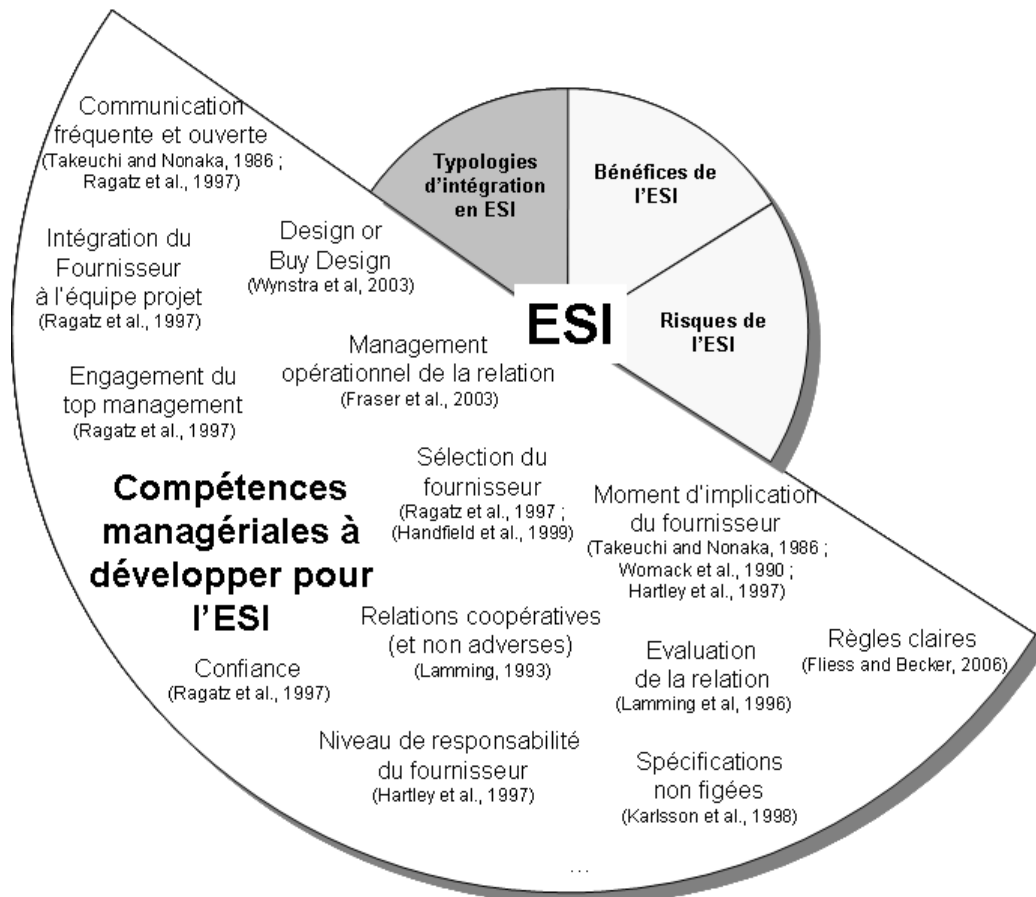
Typologies d'intégration en ESI

Bénéfices de l'ESI

Risques de l'ESI

ESI

Communication fréquente et ouverte
(Takeuchi and Nonaka, 1986 ; Ragatz et al., 1997)

Intégration du Fournisseur à l'équipe projet
(Ragatz et al., 1997)

Design or Buy Design
(Wynstra et al, 2003)

Management opérationnel de la relation
(Fraser et al., 2003)

Engagement du top management
(Ragatz et al., 1997)

Compétences managériales à développer pour l'ESI

Sélection du fournisseur
(Ragatz et al., 1997 ; (Handfield et al., 1999)

Moment d'implication du fournisseur
(Takeuchi and Nonaka, 1986 ; Womack et al., 1990 ; Hartley et al., 1997)

Relations coopératives (et non adverses)
(Lamming, 1993)

Confiance
(Ragatz et al., 1997)

Evaluation de la relation
(Lamming et al, 1996)

Règles claires
(Fliess and Becker, 2006)

Niveau de responsabilité du fournisseur
(Hartley et al., 1997)

Spécifications non figées
(Karlsson et al., 1998)

...